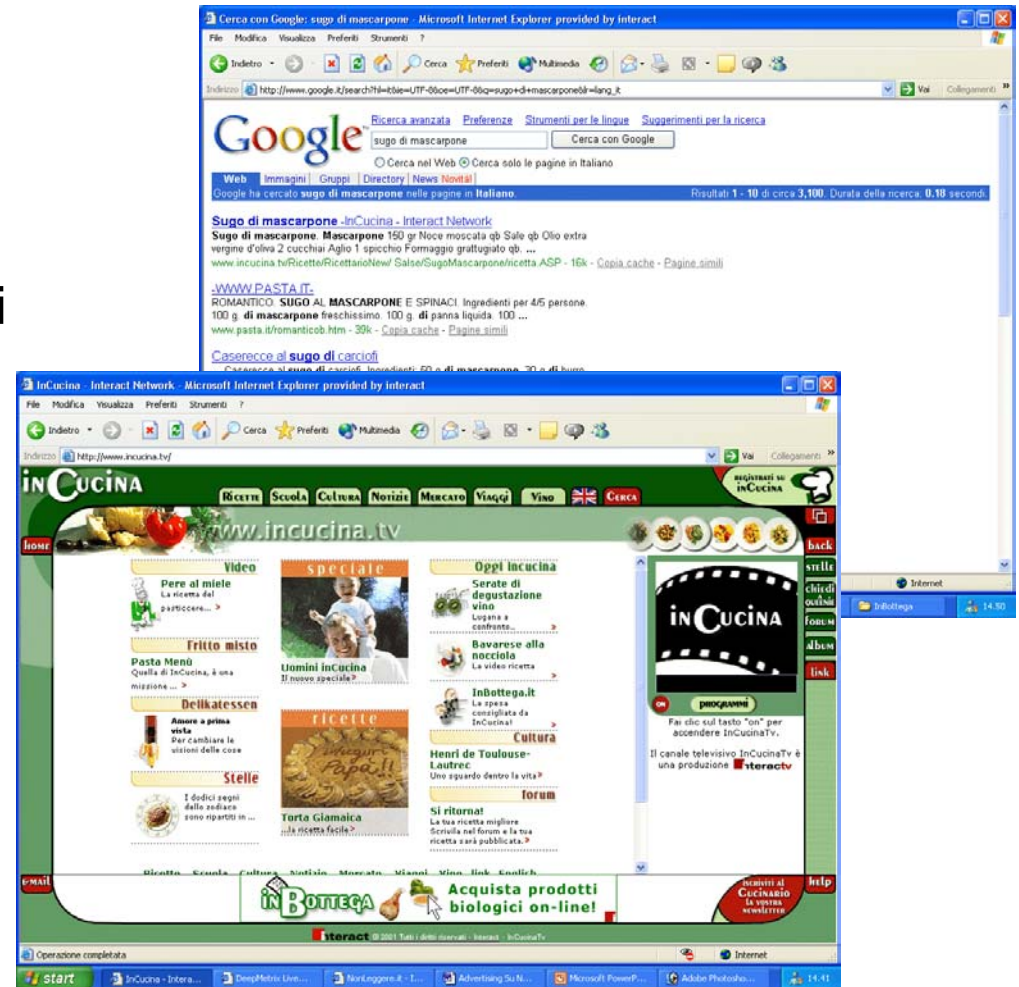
i

Cerca con Google: sugo di mascarpone - Microsoft Internet Explorer provided by interact

File Modifica Visualizza Preferiti Strumenti ?

Indietro Cerca Preferiti Multimedia

Indirizzo http://www.google.it/search?hl=it&ie=UTF-8&oe=UTF-8&q=sugo+di+mascarpone&lr=lang_it Vai Collegamenti

Google

Ricerca avanzata Preferenze Strumenti per le lingue Suggerimenti per la ricerca

sugo di mascarpone Cerca con Google

Cerca nel Web Cerca solo le pagine in Italiano

Web Immagini Gruppi Directory News Novità!

Google ha cercato sugo di mascarpone nelle pagine in Italiano. Risultati 1 - 10 di circa 3,100. Durata della ricerca: 0.18 secondi

Sugo di mascarpone -InCucina - Interact Network
Sugo di mascarpone. Mascarpone 150 gr Noce moscata qb Sale qb Olio extra vergine d'oliva 2 cucchiai Aglio 1 spicchio Formaggio grattugiato qb. ...
www.incucina.tv/Ricette/RicettarioNew/ Salse/SugoMascarpone/ricetta.ASP - 16k - Copia cache - Pagine simili

-WWW.PASTA.IT-
ROMANTICO. SUGO AL MASCARPONE E SPINACI. Ingredienti per 4/5 persone. 100 g. di mascarpone freschissimo. 100 g. di panna liquida. 100 ...
www.pasta.it/romanticob.htm - 30k - Copia cache - Pagine simili

Caserecce al sugo di carciofi

Internet

InBottega 14.50

InCucina - Interact Network - Microsoft Internet Explorer provided by interact

File Modifica Visualizza Preferiti Strumenti ?

Indietro Cerca Preferiti Multimedia

Indirizzo http://www.incucina.tv/ Vai Collegamenti

INCUCINA

Ricette Scuola Cultura Notizie Mercato Viaggi Vino Cerca

registrati su inCucina

www.incucina.tv

home

back stelle chi/dove forum album link

Video
Pere al miele
La ricetta del pasticcere...

Fritto misto
Pasta Menù
Quella di InCucina, è una missione ...

Delikatessen
Amore a prima vista
Per cambiare le visioni delle cose

Stelle
I dodici segni dello zodiaco sono ripartiti in ...

speciale
Uomini inCucina
Il nuovo speciale

ricette
Torta Gianduia
...la ricetta facile

Oggi Incucina
Serate di degustazione vino
Lugano a confronto...

Bavarese alla nocciola
La video ricetta

InBottega.it
La spesa consigliata da InCucina!

Cultura
Henri de Toulouse-Lautrec
Uno sguardo dentro la vita

forum
Si ritorna!
La tua ricetta migliore Scrivila nel forum e la tua ricetta sarà pubblicata.

INCUCINA

on PROGRAMMI

Fai clic sul tasto "on" per accendere InCucinaTv.

Il canale televisivo InCucinaTv è una produzione Interactv

e-mail

InBottega Acquista prodotti biologici on-line!

Iscriviti al Cucinario la vostra newsletter

help

Interact © 2001 Tutti i diritti riservati - Interact - InCucinaTv

Operazione completata Internet

start InCucina - Intera... DeepMetrix Live... NonLeggere.it - I... Advertising Su N... Microsoft PowerP... Adobe Photosho... 14.41